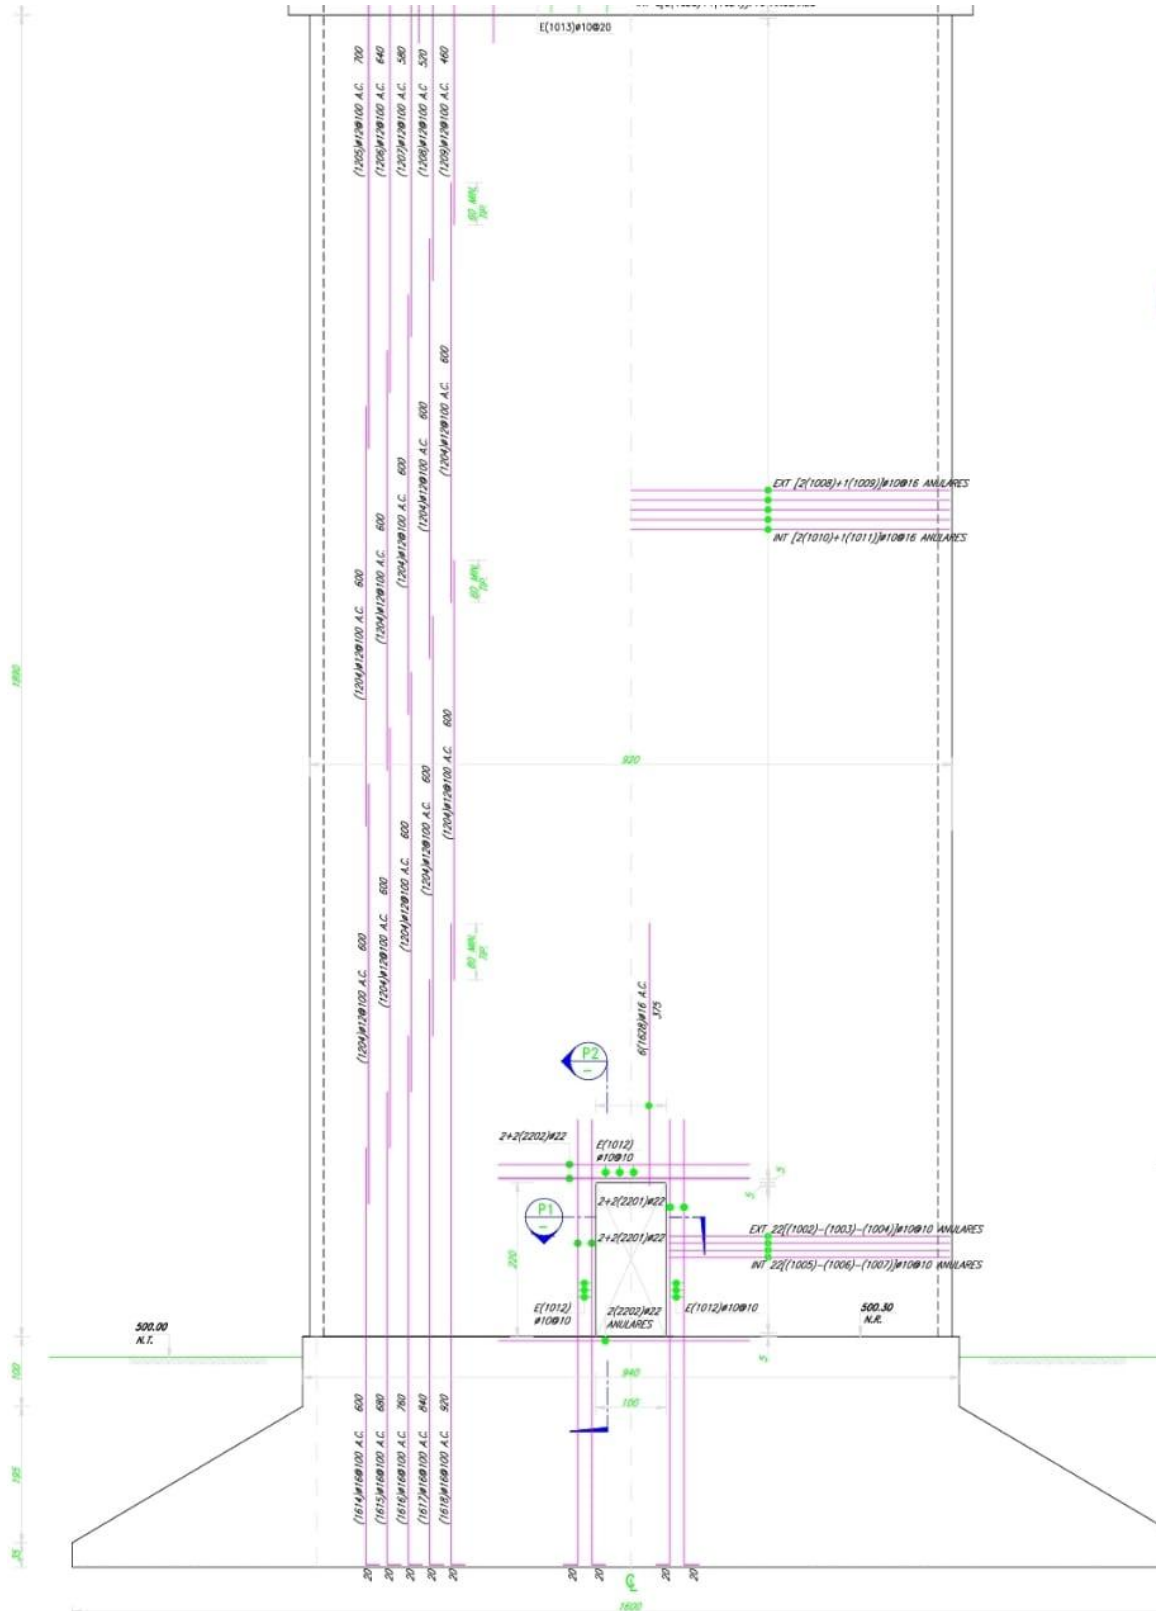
E(1013)ø10@20

(1205)ø12@100 A.C. 700
(1206)ø12@100 A.C. 640
(1207)ø12@100 A.C. 580
(1208)ø12@100 A.C. 520
(1209)ø12@100 A.C. 460

80 MIN. TIP.

(1204)ø12@100 A.C. 600
(1204)ø12@100 A.C. 600
(1204)ø12@100 A.C. 600
(1204)ø12@100 A.C. 600
(1204)ø12@100 A.C. 600

EXT [2(1008)+1(1009)]ø10@16 ANULARES
INT [2(1010)+1(1011)]ø10@16 ANULARES

80 MIN. TIP.

1890

920

(1204)ø12@100 A.C. 600
(1204)ø12@100 A.C. 600
(1204)ø12@100 A.C. 600
(1204)ø12@100 A.C. 600
(1204)ø12@100 A.C. 600

80 MIN. TIP.

6(1628)ø16 A.C. 375

P2

2+2(2202)ø22
E(1012) ø10@10

5
5

P1

2+2(2201)ø22
2+2(2201)ø22

EXT 22[(1002)-(1003)-(1004)]ø10@10 ANULARES
INT 22[(1005)-(1006)-(1007)]ø10@10 ANULARES

220

E(1012) ø10@10
2(2202)ø22 ANULARES
E(1012)ø10@10

500.00 N.T.
500.30 N.R.

100
5
940
100

(1614)ø16@100 A.C. 600
(1615)ø16@100 A.C. 680
(1616)ø16@100 A.C. 760
(1617)ø16@100 A.C. 840
(1618)ø16@100 A.C. 920

195
25

20 20 20 20 20 20 20 20 20

1600